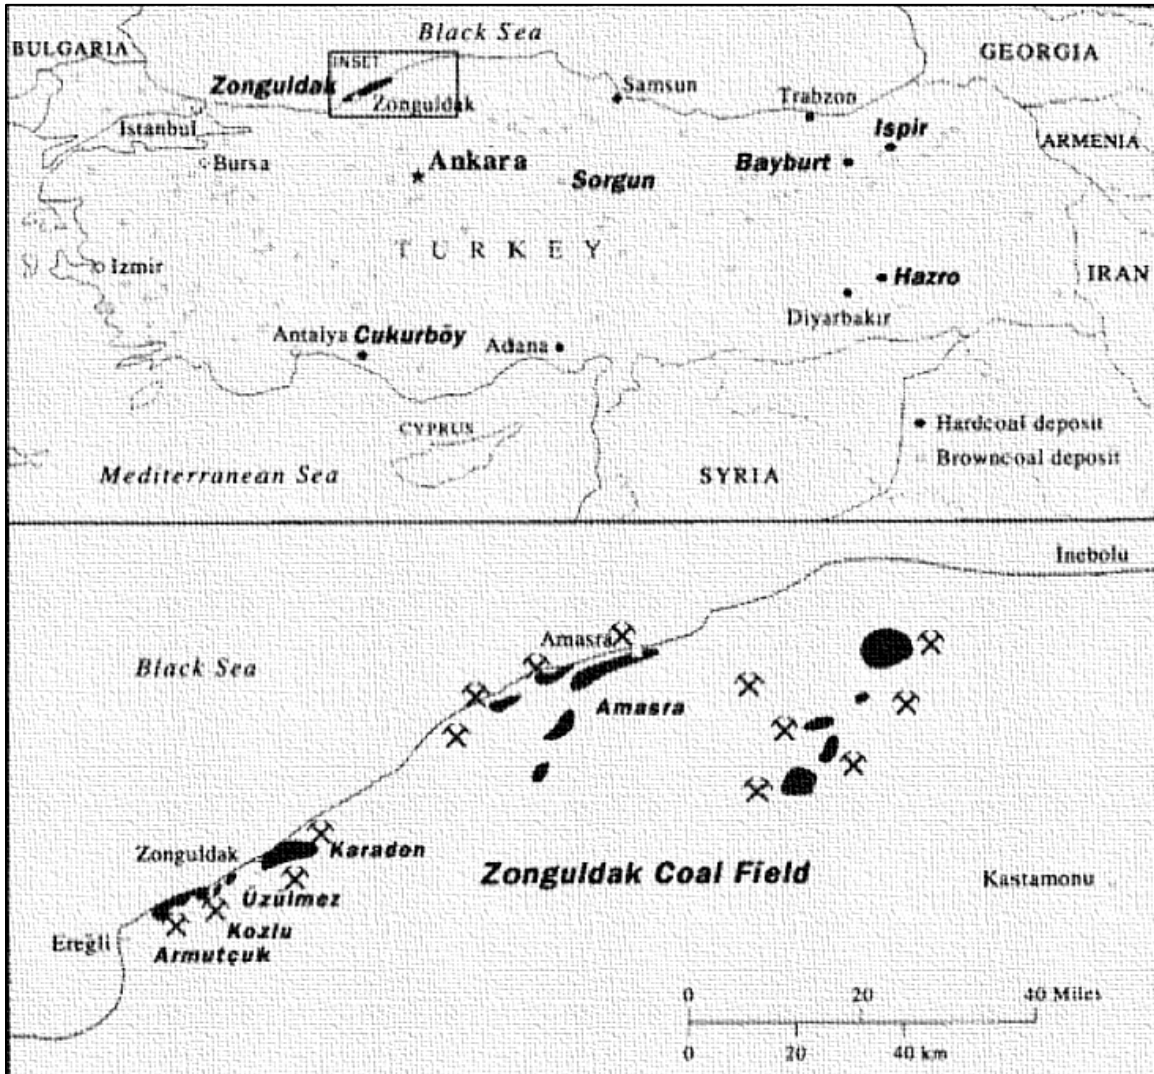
BULGARIA

Black Sea

GEORGIA

INSET

Zonguldak

Zonguldak

Samsun

Trabzon

Istanbul

Ispir

ARMENIA

Bursa

Ankara

Sorgun

Bayburt

TURKEY

Izmir

Hazro

IRAN

Diyarbakır

Antalya Cukurböy

Adana

CYPRUS

Hardcoal deposit

Browncoal deposit

Mediterranean Sea

SYRIA

İnebolu

Amasra

Black Sea

Amasra

Zonguldak

Karadon

Zonguldak Coal Field

Kastamonu

Üzülmez

Kozlu

Ereğli

Armutçuk

0 20 40 Miles

0 20 40 km